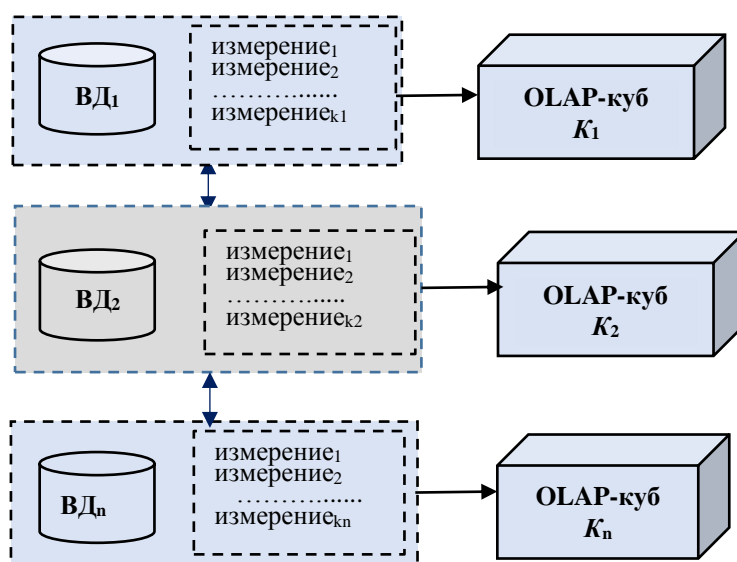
ВД$_1$

измерение$_1$
измерение$_2$
…………......
измерение$_{k1}$

OLAP-куб
$K_1$

ВД$_2$

измерение$_1$
измерение$_2$
………….....
измерение$_{k2}$

OLAP-куб
$K_2$

ВД$_n$

измерение$_1$
измерение$_2$
…………......
измерение$_{kn}$

OLAP-куб
$K_n$